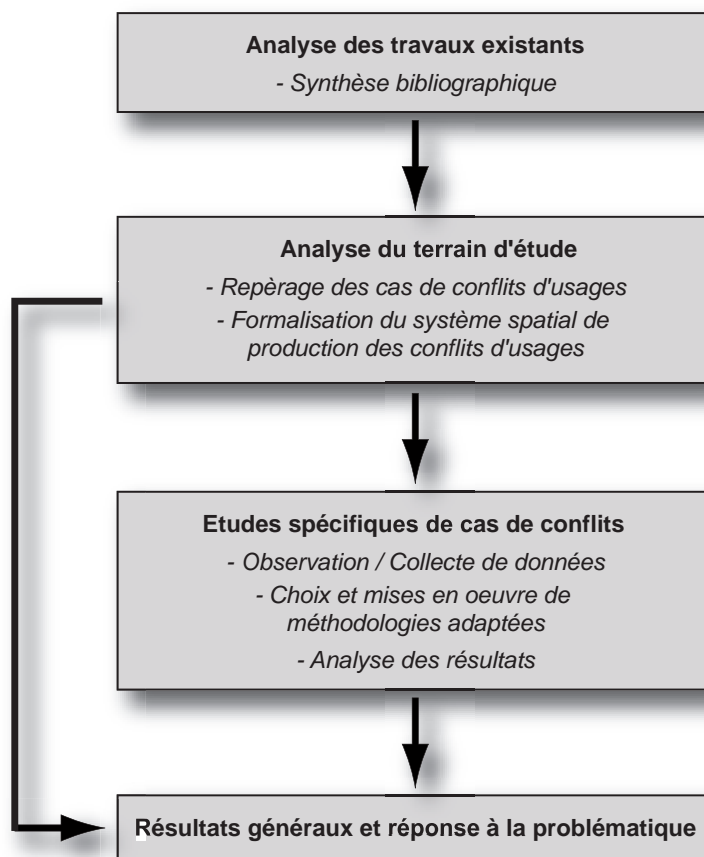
Analyse des travaux existants
- Synthèse bibliographique

Analyse du terrain d'étude
- Repèrage des cas de conflits d'usages
- Formalisation du système spatial de production des conflits d'usages

Etudes spécifiques de cas de conflits
- Observation / Collecte de données
- Choix et mises en oeuvre de méthodologies adaptées
- Analyse des résultats

Résultats généraux et réponse à la problématique